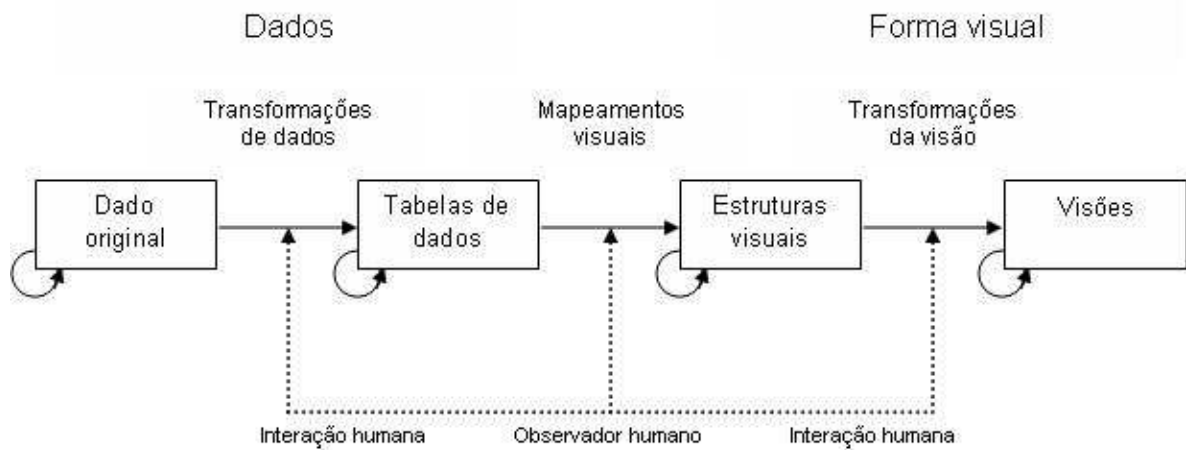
Dados

Forma visual

Transformações de dados

Mapeamentos visuais

Transformações da visão

Dado original

Tabelas de dados

Estruturas visuais

Visões

Interação humana

Observador humano

Interação humana